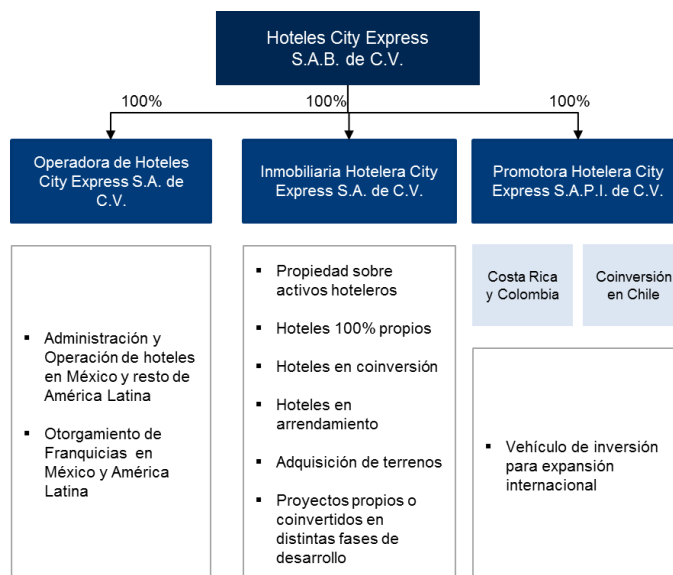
Hoteles City Express S.A.B. de C.V.

100%

100%

100%

Operadora de Hoteles City Express S.A. de C.V.

Inmobiliaria Hotelera City Express S.A. de C.V.

Promotora Hotelera City Express S.A.P.I. de C.V.

▪ Administración y Operación de hoteles en México y resto de América Latina

▪ Otorgamiento de Franquicias en México y América Latina

▪ Propiedad sobre activos hoteleros

▪ Hoteles 100% propios

▪ Hoteles en coinversión

▪ Hoteles en arrendamiento

▪ Adquisición de terrenos

▪ Proyectos propios o coinvertidos en distintas fases de desarrollo

Costa Rica y Colombia

Coinversión en Chile

▪ Vehículo de inversión para expansión internacional